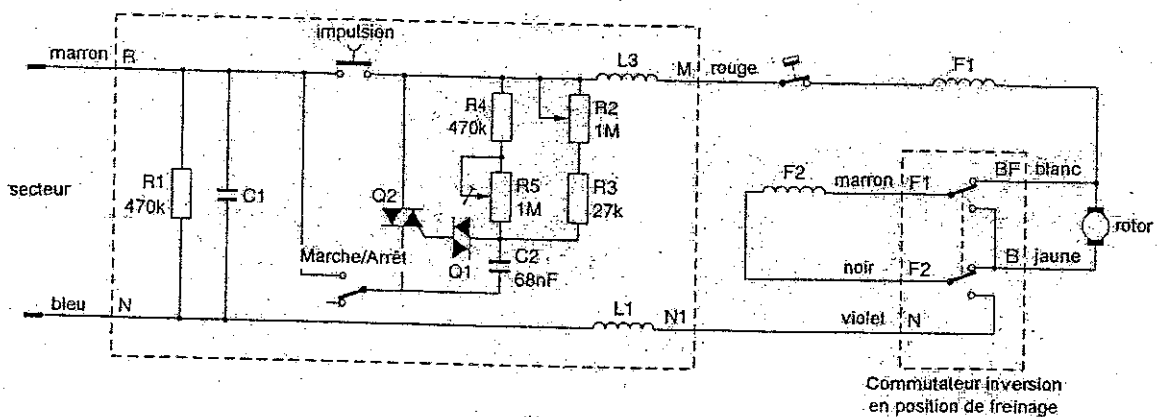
marron R
impulsion
L3
M rouge
F1
R4
470k
R2
1M
secteur
R1
470k
C1
Q2
R5
1M
R3
27k
F2
marron F1
BF blanc
rotor
Q1
C2
68nF
Marche/Arret
noir F2
B jaune
bleu N
L1
N1
violet N
Commutateur inversion en position de freinage